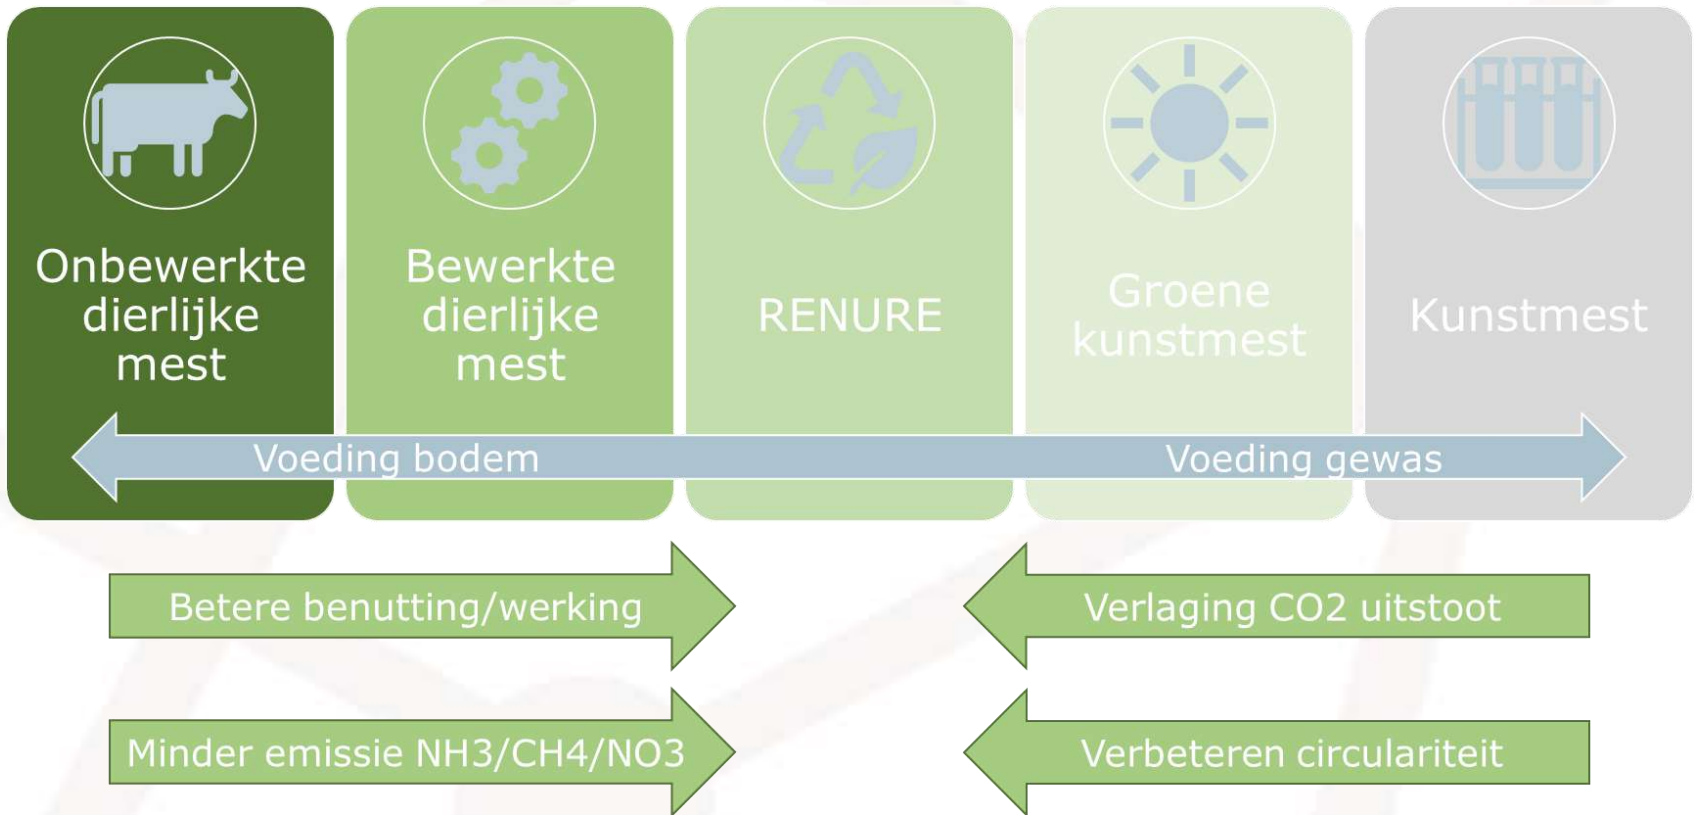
Onbewerkte dierlijke mest

Bewerkte dierlijke mest

RENURE

Groene kunstmest

Kunstmest

Voeding bodem

Voeding gewas

Betere benutting/werking

Verlaging CO2 uitstoot

Minder emissie NH3/CH4/NO3

Verbeteren circulariteit